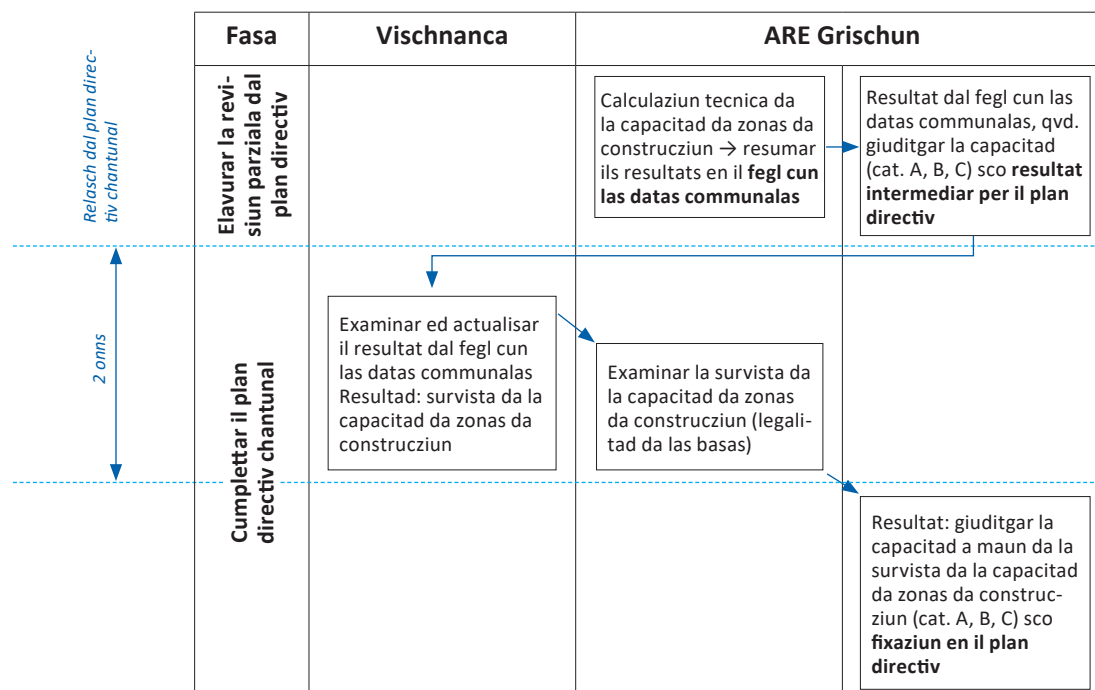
Relasch dal plan directiv chantunal

2 onns

| Fasa | Vischnanca | ARE Grischun | |
|---|---|---|---|
| Elavurar la revisiun parziala dal plan directiv | | Calculaziun tecnica da la capacitad da zonas da construcziun → resumar ils resultats en il **fegl cun las datas communalas** | Resultat dal fegl cun las datas communalas, qvd. giuditgar la capacitad (cat. A, B, C) sco **resultat intermediar per il plan directiv** |
| Cumplettar il plan directiv chantunal | Examinar ed actualisar il resultat dal fegl cun las datas communalas Resultad: survista da la capacitad da zonas da construcziun | Examinar la survista da la capacitad da zonas da construcziun (legalitad da las basas) | Resultat: giuditgar la capacitad a maun da la survista da la capacitad da zonas da construcziun (cat. A, B, C) sco **fixaziun en il plan directiv** |